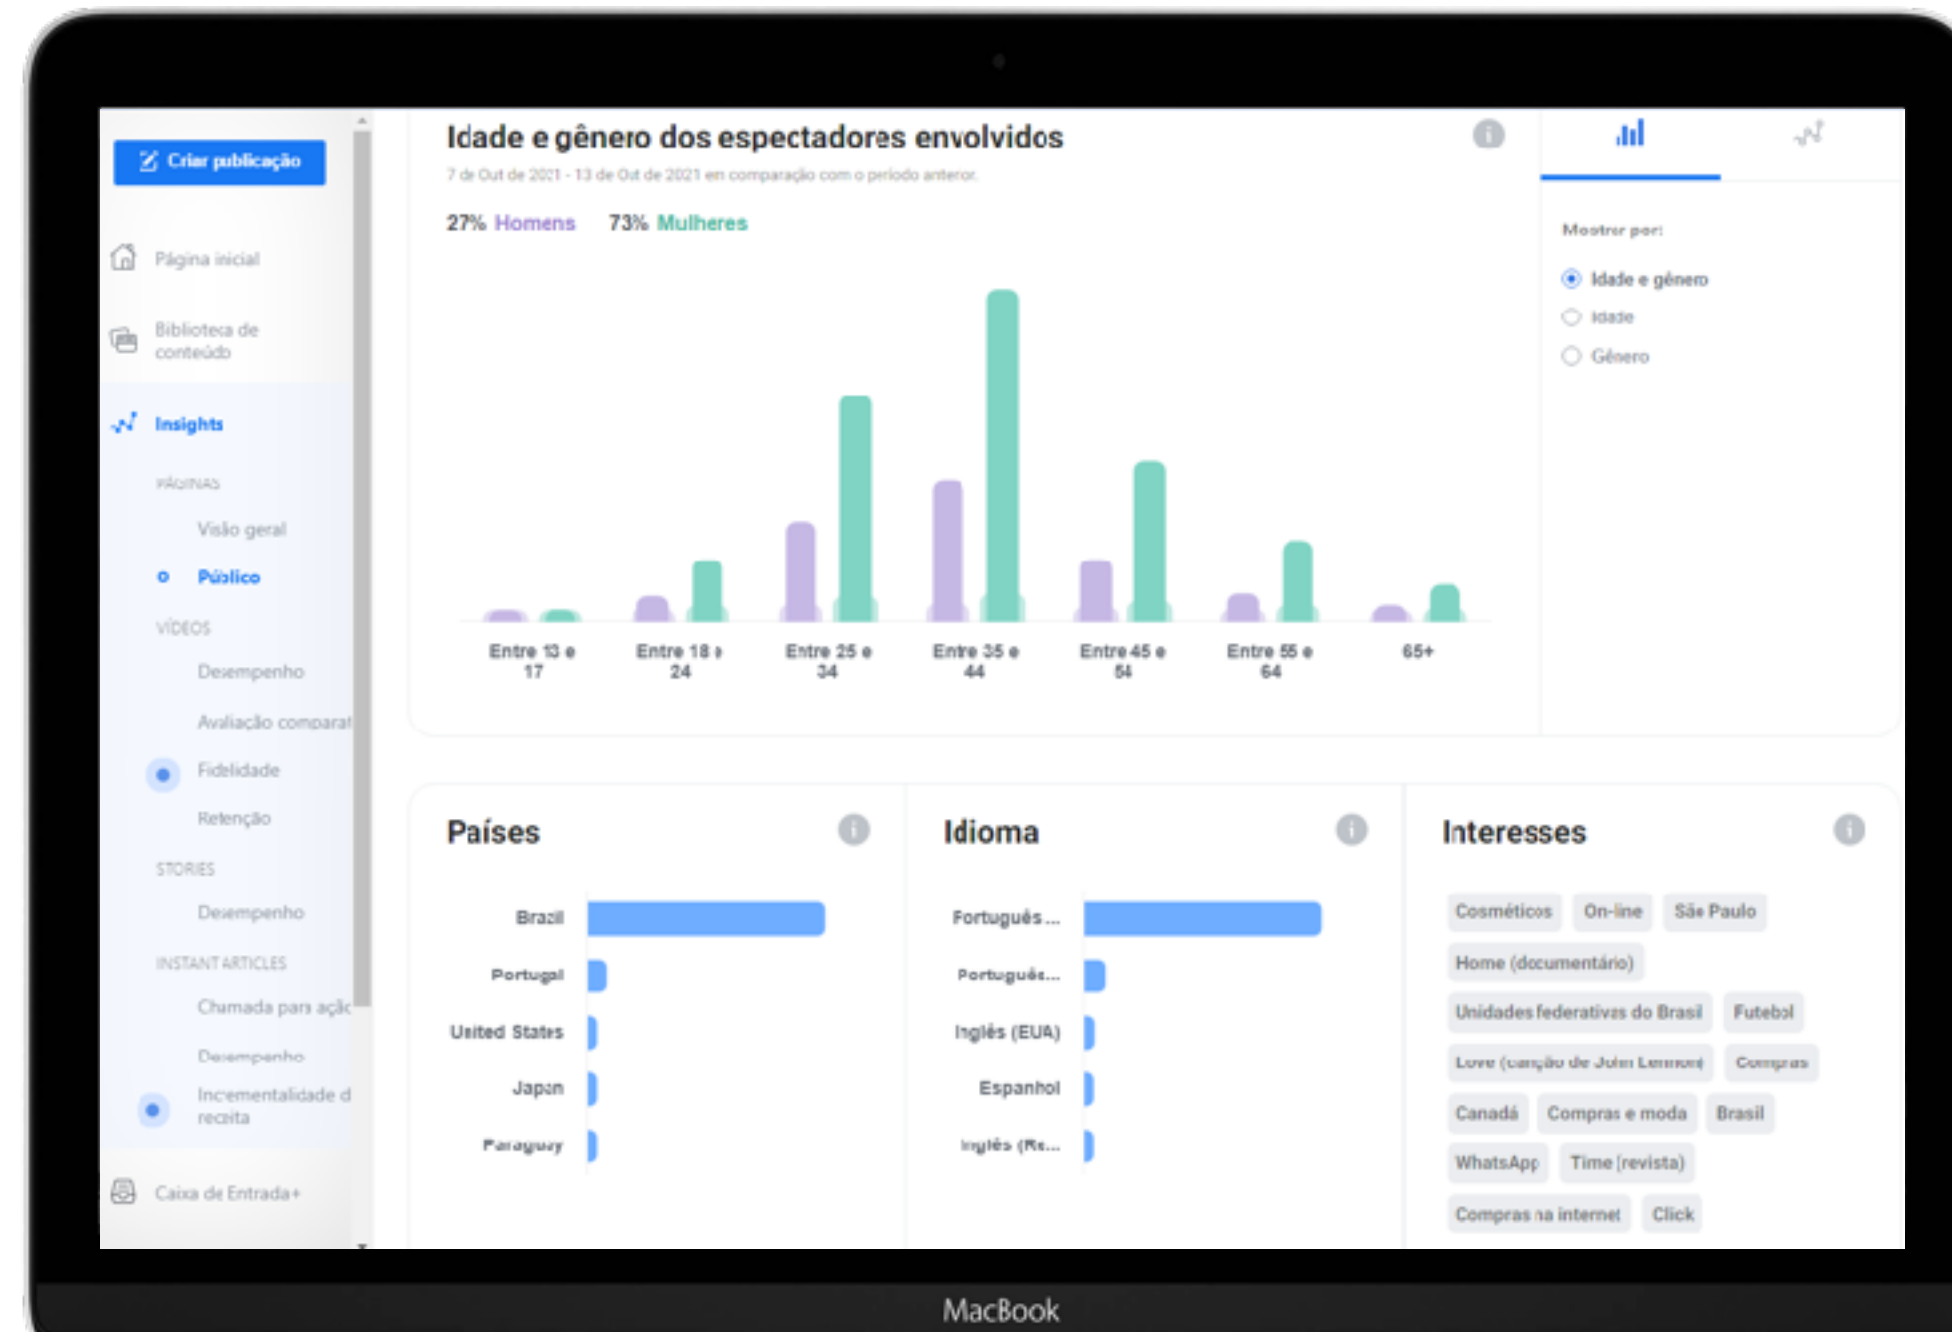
Criar publicação

Página inicial

Biblioteca de conteúdo

Insights

PÁGINAS

Visão geral

Público

VÍDEOS

Desempenho

Avaliação comparat

Fidelidade

Retenção

STORIES

Desempenho

INSTANT ARTICLES

Chamada para açã

Desempenho

Incrementalidade d receita

Caixa de Entrada+

Idade e gênero dos espectadores envolvidos

7 de Out de 2021 - 13 de Out de 2021 em comparação com o período anterior.

27% Homens 73% Mulheres

Entre 13 e 17
Entre 18 e 24
Entre 25 e 34
Entre 35 e 44
Entre 45 e 54
Entre 55 e 64
65+

Mostrar por:

Idade e gênero
Idade
Gênero

Países

Brazil
Portugal
United States
Japan
Paraguay

Idioma

Português ...
Português...
Inglês (EUA)
Espanhol
Inglês (Re...

Interesses

Cosméticos
On-line
São Paulo
Home (documentário)
Unidades federativas do Brasil
Futebol
Love (canção de John Lennon)
Compras
Canadá
Compras e moda
Brasil
WhatsApp
Time (revista)
Compras na internet
Click

MacBook